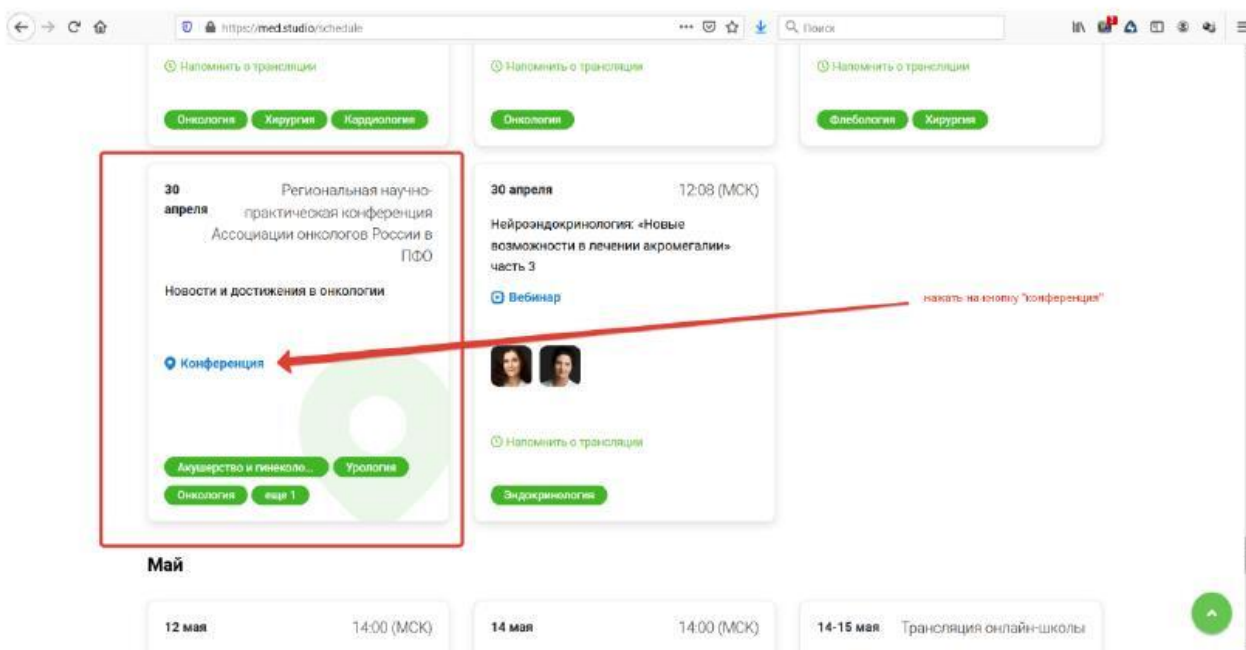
https://med.studio/schedule

Поиск

Напомнить о трансляции

Онкология Хирургия Кардиология

Напомнить о трансляции

Онкология

Напомнить о трансляции

Флебология Хирургия

30 апреля Региональная научно-практическая конференция Ассоциации онкологов России в ПФО

Новости и достижения в онкологии

Конференция

Акушерство и гинеколо... Урология

Онкология еще 1

30 апреля 12:08 (МСК)

Нейроэндокринология: «Новые возможности в лечении акромегалии» часть 3

Вебинар

Напомнить о трансляции

Эндокринология

нажать на кнопку "конференция"

Май

12 мая 14:00 (МСК)

14 мая 14:00 (МСК)

14-15 мая Трансляция онлайн-школы